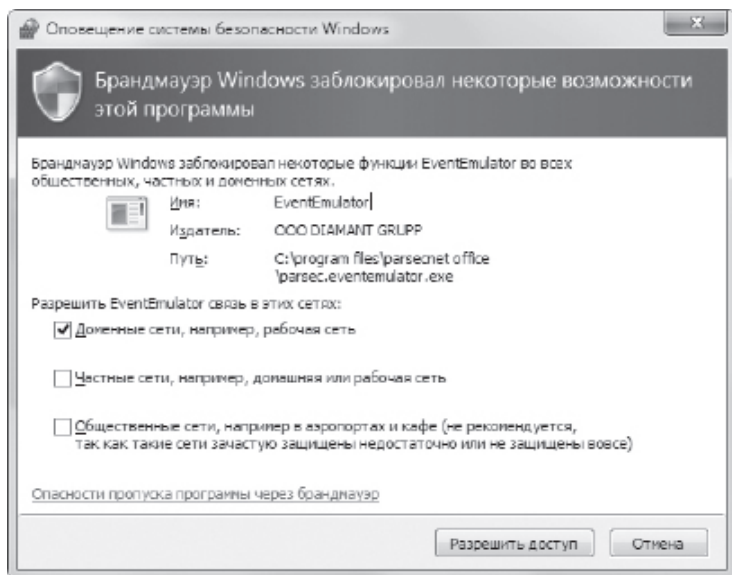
Оповещение системы безопасности Windows

Брандмауэр Windows заблокировал некоторые возможности этой программы

Брандмауэр Windows заблокировал некоторые функции EventEmulator во всех общественных, частных и доменных сетях.

Имя: EventEmulator

Издатель: OOO DIAMANT GRUPP

Путь: C:\program files\parsecnet office \parsec.eventemulator.exe

Разрешить EventEmulator связь в этих сетях:

Доменные сети, например, рабочая сеть

Частные сети, например, домашняя или рабочая сеть

Общественные сети, например в аэропортах и кафе (не рекомендуется, так как такие сети зачастую защищены недостаточно или не защищены вовсе)

Опасности пропуска программы через брандмауэр

Разрешить доступ

Отмена